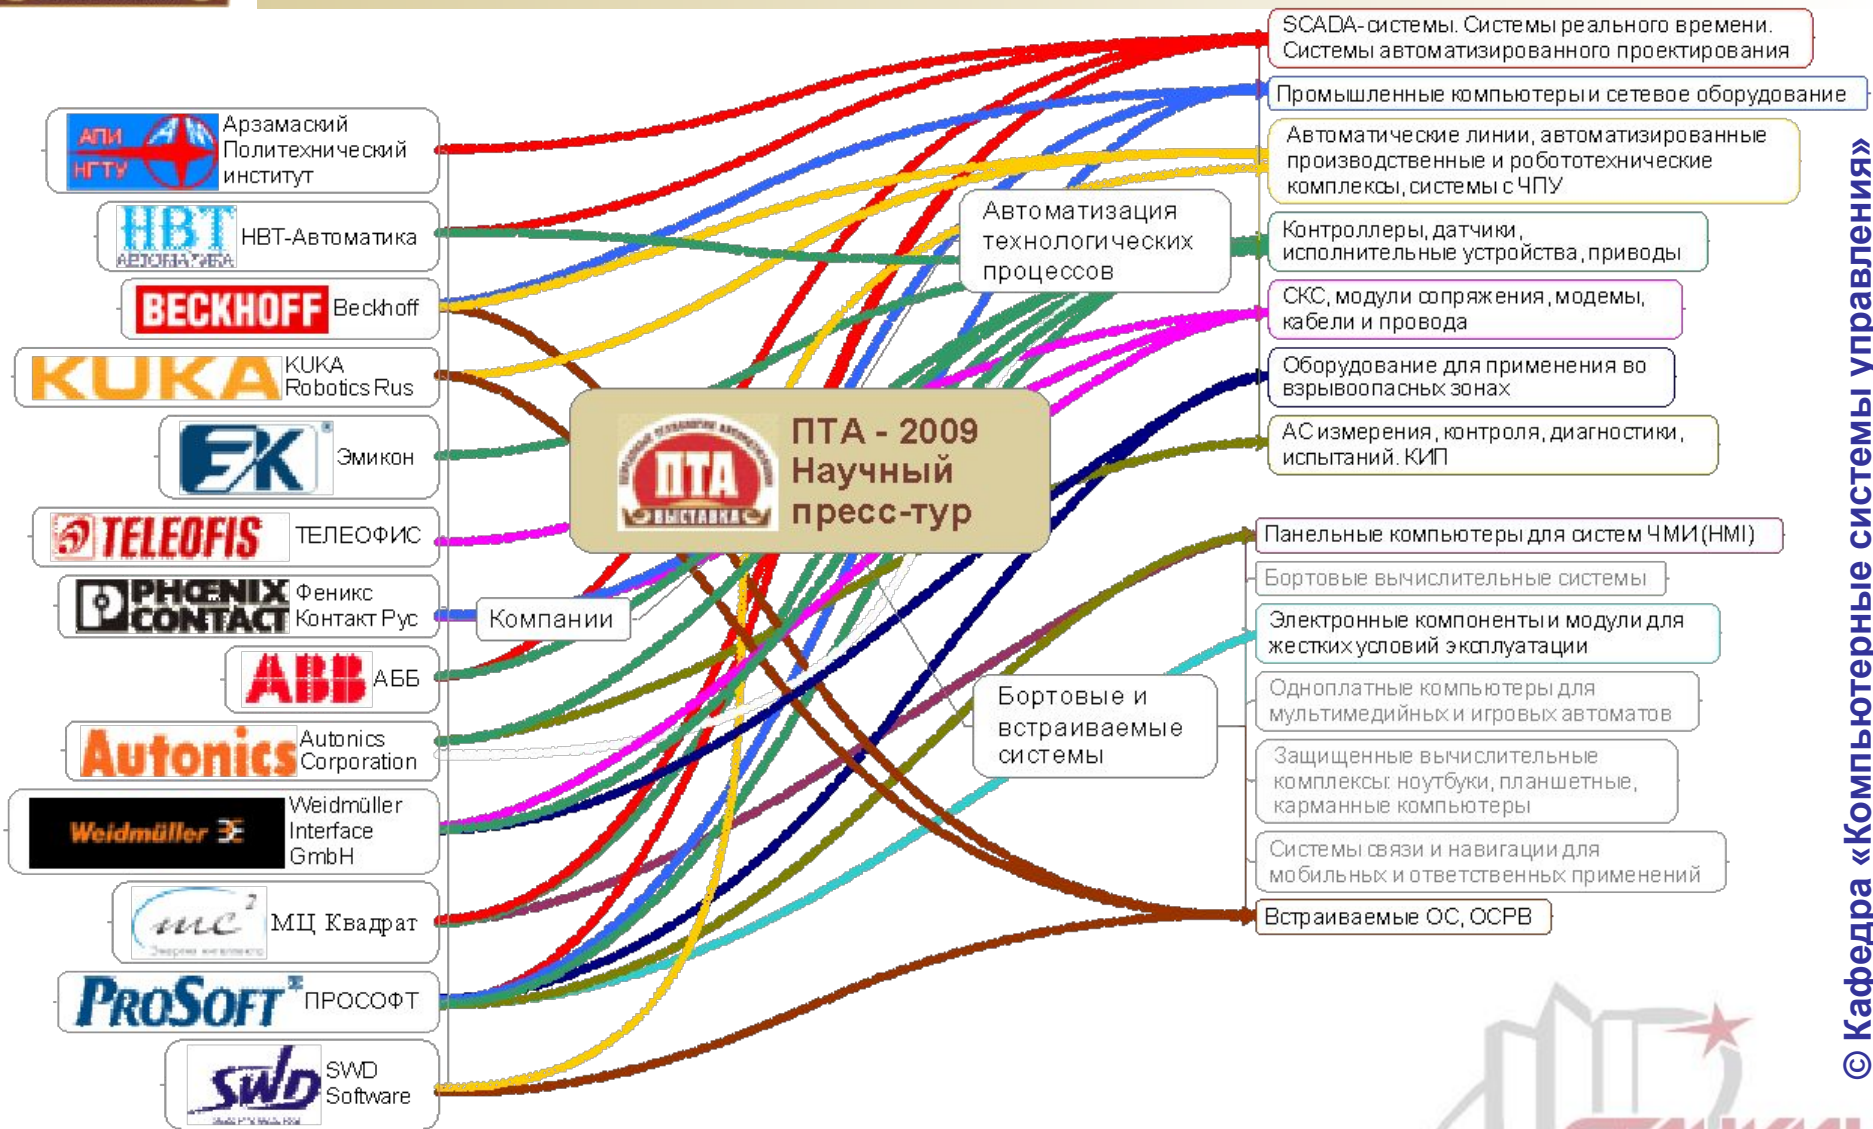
АПИ НГТУ Арзамаский Политехнический институт

НВТ АВТОМАТИКА НВТ-Автоматика

BECKHOFF Beckhoff

KUKA KUKA Robotics Rus

EK Эмикон

TELEOFIS ТЕЛЕОФИС

PHOENIX CONTACT Феникс Контакт Рус

ABB АББ

Autonics Autonics Corporation

Weidmüller Weidmüller Interface GmbH

mc² МЦ Квадрат

ProSoft ПРОСОФТ

SWD SWD Software

Компании

ПТА ВЫСТАВКА ПТА - 2009 Научный пресс-тур

Автоматизация технологических процессов

Бортовые и встраиваемые системы

SCADA-системы. Системы реального времени. Системы автоматизированного проектирования

Промышленные компьютеры и сетевое оборудование

Автоматические линии, автоматизированные производственные и робототехнические комплексы, системы с ЧПУ

Контроллеры, датчики, исполнительные устройства, приводы

СКС, модули сопряжения, модемы, кабели и провода

Оборудование для применения во взрывоопасных зонах

АС измерения, контроля, диагностики, испытаний. КИП

Панельные компьютеры для систем ЧМИ (HMI)

Бортовые вычислительные системы

Электронные компоненты и модули для жестких условий эксплуатации

Одноплатные компьютеры для мультимедийных и игровых автоматов

Защищенные вычислительные комплексы: ноутбуки, планшетные, карманные компьютеры

Системы связи и навигации для мобильных и ответственных применений

Встраиваемые ОС, ОСРВ

© Кафедра «Компьютерные системы управления»